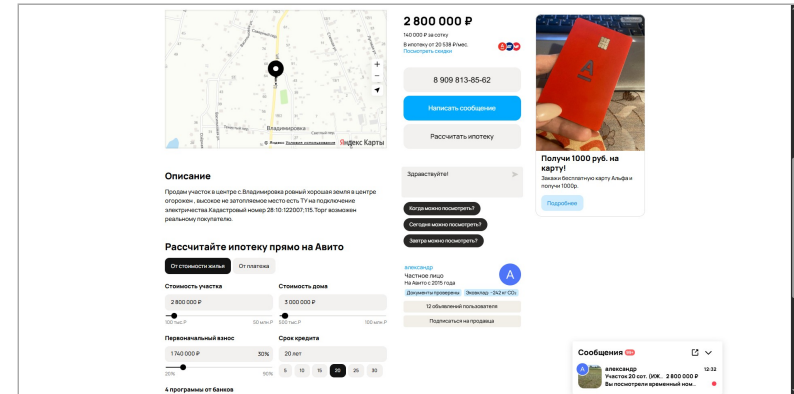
Владимировка

© Яндекс Условия использования Яндекс Карты

2 800 000 ₽

140 000 ₽ за сотку

В ипотеку от 20 538 ₽/мес.
Посмотреть скидки

8 909 813-85-62

Написать сообщение

Рассчитать ипотеку

Здравствуйте!

Когда можно посмотреть?

Сегодня можно посмотреть?

Завтра можно посмотреть?

александр
Частное лицо
На Авито с 2015 года

Документы проверены

12 объявлений пользователя

Подписаться на продавца

Получи 1000 руб. на карту!

Закажи бесплатную карту Альфа и получи 1000р.

Подробнее

Описание

Продам участок в центре с.Владимировка ровный хороший земля в центре огорожен , высокое не затопляемое место есть ТУ на подключение электричества Кадастровый номер 28:10:122007:115.Торг возможен реальному покупателю.

Рассчитайте ипотеку прямо на Авито

От стоимости жилья

От платежа

Стоимость участка

2 800 000 ₽

100 тыс.₽

50 млн ₽

Стоимость дома

3 000 000 ₽

500 тыс.₽

100 млн ₽

Первоначальный взнос

1 740 000 ₽

30%

20%

90%

Срок кредита

20 лет

5

10

15

20

25

30

4 программы от банков

Сообщения

александр
Участок 20 сот. (ИЖ...
2 800 000 ₽
12:32
Вы посмотрели временный номер...